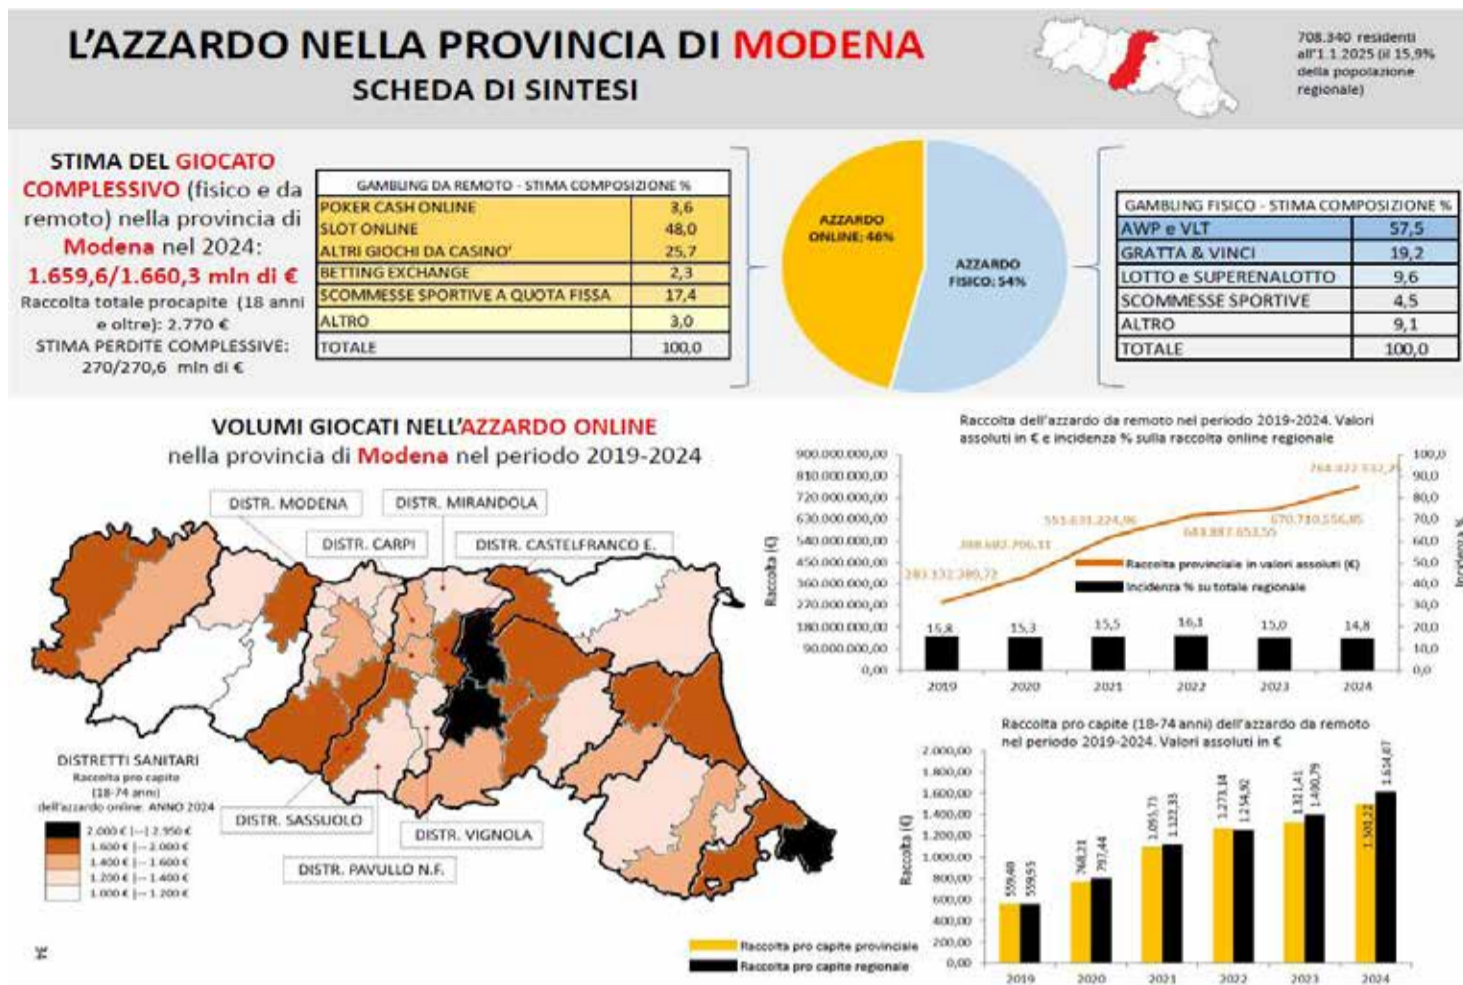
L'AZZARDO NELLA PROVINCIA DI MODENA
SCHEDA DI SINTESI

708.340 residenti all'1.1.2025 (il 15,9% della popolazione regionale)

STIMA DEL GIOCATO COMPLESSIVO (fisico e da remoto) nella provincia di Modena nel 2024: 1.659,6/1.660,3 mln di €
Raccolta totale procapite (18 anni e oltre): 2.770 €
STIMA PERDITE COMPLESSIVE: 270/270,6 mln di €

| GAMBLING DA REMOTO - STIMA COMPOSIZIONE % | |
|---|---|
| POKER CASH ONLINE | 3,6 |
| SLOT ONLINE | 48,0 |
| ALTRI GIOCHI DA CASINO' | 25,7 |
| BETTING EXCHANGE | 2,3 |
| SCOMMESSE SPORTIVE A QUOTA FISSA | 17,4 |
| ALTRO | 3,0 |
| TOTALE | 100,0 |

AZZARDO ONLINE: 46%
AZZARDO FISICO: 54%

| GAMBLING FISICO - STIMA COMPOSIZIONE % | |
|---|---|
| AWP e VLT | 57,5 |
| GRATTA & VINCI | 19,2 |
| LOTTO e SUPERENALOTTO | 9,6 |
| SCOMMESSE SPORTIVE | 4,5 |
| ALTRO | 9,1 |
| TOTALE | 100,0 |

VOLUMI GIOCATI NELL'AZZARDO ONLINE
nella provincia di Modena nel periodo 2019-2024

DISTR. MODENA
DISTR. MIRANDOLA
DISTR. CARPI
DISTR. CASTELFRANCO E.
DISTR. SASSUOLO
DISTR. VIGNOLA
DISTR. PAVULLO N.F.

DISTRETTI SANITARI
Raccolta pro capite (18-74 anni) dell'azzardo online: ANNO 2024
2.000 € |--| 2.950 €
1.600 € |-- 2.000 €
1.400 € |-- 1.600 €
1.200 € |-- 1.400 €
1.000 € |-- 1.200 €

Raccolta dell'azzardo da remoto nel periodo 2019-2024. Valori assoluti in € e incidenza % sulla raccolta online regionale
900.000.000,00
810.000.000,00
720.000.000,00
630.000.000,00
540.000.000,00
450.000.000,00
360.000.000,00
270.000.000,00
180.000.000,00
90.000.000,00
0,00
Raccolta (€)
100,0
90,0
80,0
70,0
60,0
50,0
40,0
30,0
20,0
10,0
0,0
Incidenza %
283.112.389,72
388.682.706,11
551.631.224,96
643.887.653,55
670.710.556,85
764.422.532,7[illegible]
Raccolta provinciale in valori assoluti (€)
Incidenza % su totale regionale
15,8 15,3 15,5 16,1 15,0 14,8
2019 2020 2021 2022 2023 2024

Raccolta pro capite (18-74 anni) dell'azzardo da remoto nel periodo 2019-2024. Valori assoluti in €
2.000,00
1.800,00
1.600,00
1.400,00
1.200,00
1.000,00
800,00
600,00
400,00
200,00
0,00
Raccolta (€)
559,48 559,55
768,21 797,44
1.095,73 1.122,33
1.273,14 1.254,92
1.321,41 1.400,79
1.501,22 1.614,87
2019 2020 2021 2022 2023 2024
Raccolta pro capite provinciale
Raccolta pro capite regionale